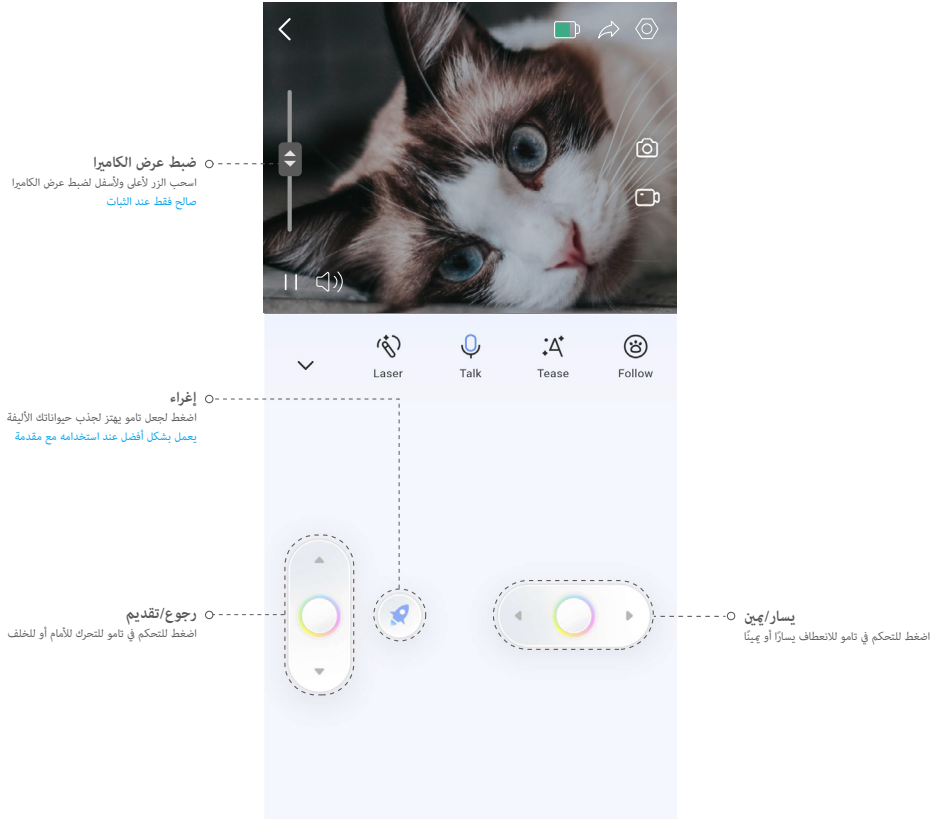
ضبط عرض الكاميرا
اسحب الزر لأعلى ولأسفل لضبط عرض الكاميرا
صالح فقط عند الثبات

Laser
Talk
Tease
Follow

إغراء
اضغط لجعل تامو يهتز لجذب حيواناتك الأليفة
يعمل بشكل أفضل عند استخدامه مع مقدمة

رجوع/تقديم
اضغط للتحكم في تامو للتحرك للأمام أو للخلف

يسار/يمين
اضغط للتحكم في تامو للانعطاف يسارًا أو يمينًا